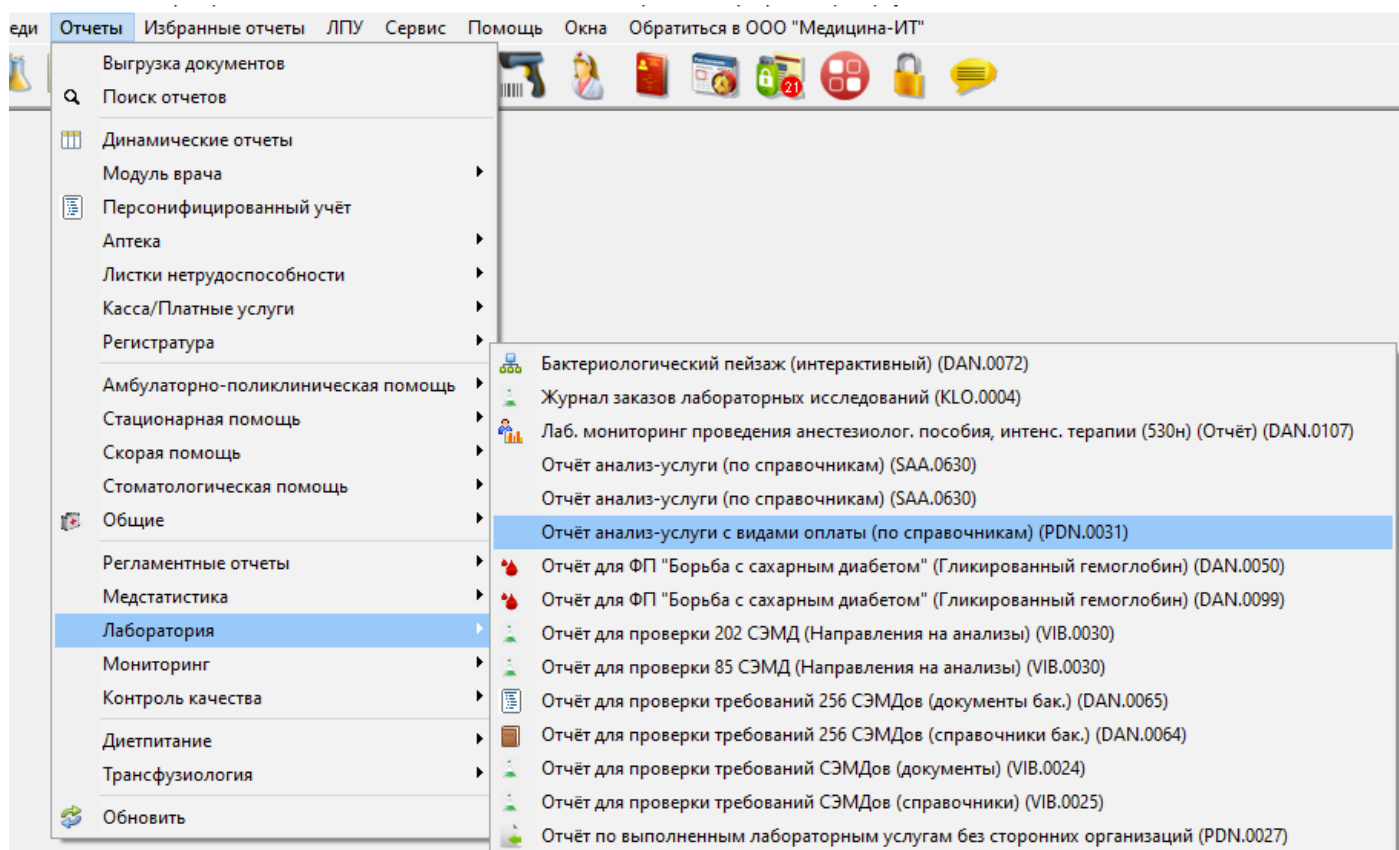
еди Отчеты Избранные отчеты ЛПУ Сервис Помощь Окна Обратиться в ООО "Медицина-ИТ"

21

Выгрузка документов
Поиск отчетов
Динамические отчеты
Модуль врача
Персонифицированный учёт
Аптека
Листки нетрудоспособности
Касса/Платные услуги
Регистратура
Амбулаторно-поликлиническая помощь
Стационарная помощь
Скорая помощь
Стоматологическая помощь
Общие
Регламентные отчеты
Медстатистика
Лаборатория
Мониторинг
Контроль качества
Диетпитание
Трансфузиология
Обновить

Бактериологический пейзаж (интерактивный) (DAN.0072)
Журнал заказов лабораторных исследований (KLO.0004)
Лаб. мониторинг проведения анестезиолог. пособия, интенс. терапии (530н) (Отчёт) (DAN.0107)
Отчёт анализ-услуги (по справочникам) (SAA.0630)
Отчёт анализ-услуги (по справочникам) (SAA.0630)
Отчёт анализ-услуги с видами оплаты (по справочникам) (PDN.0031)
Отчёт для ФП "Борьба с сахарным диабетом" (Гликированный гемоглобин) (DAN.0050)
Отчёт для ФП "Борьба с сахарным диабетом" (Гликированный гемоглобин) (DAN.0099)
Отчёт для проверки 202 СЭМД (Направления на анализы) (VIB.0030)
Отчёт для проверки 85 СЭМД (Направления на анализы) (VIB.0030)
Отчёт для проверки требований 256 СЭМДов (документы бак.) (DAN.0065)
Отчёт для проверки требований 256 СЭМДов (справочники бак.) (DAN.0064)
Отчёт для проверки требований СЭМДов (документы) (VIB.0024)
Отчёт для проверки требований СЭМДов (справочники) (VIB.0025)
Отчёт по выполненным лабораторным услугам без сторонних организаций (PDN.0027)